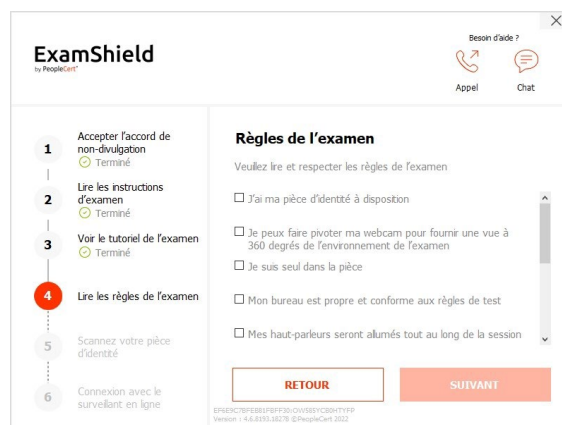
ExamShield
by PeopleCert

Besoin d'aide ?

Appel

Chat

×

1 Accepter l'accord de non-divulgation
Terminé

2 Lire les instructions d'examen
Terminé

3 Voir le tutoriel de l'examen
Terminé

4 Lire les règles de l'examen

5 Scannez votre pièce d'identité

6 Connexion avec le surveillant en ligne

Règles de l'examen

Veuillez lire et respecter les règles de l'examen

☐ J'ai ma pièce d'identité à disposition

☐ Je peux faire pivoter ma webcam pour fournir une vue à 360 degrés de l'environnement de l'examen

☐ Je suis seul dans la pièce

☐ Mon bureau est propre et conforme aux règles de test

☐ Mes haut-parleurs seront allumés tout au long de la session

RETOUR

SUIVANT

EF5E9C7BFEB81FBFF30:OW5BEYCB0HTYFP
Version : 4.6.8193.18278 ©PeopleCert 2022